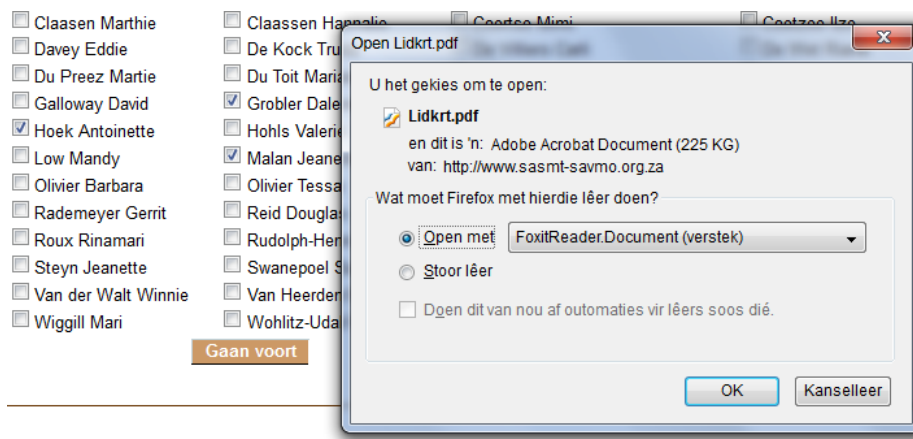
Claasen Marthie
Davey Eddie
Du Preez Martie
Galloway David
Hoek Antoinette
Low Mandy
Olivier Barbara
Rademeyer Gerrit
Roux Rinamari
Steyn Jeanette
Van der Walt Winnie
Wiggill Mari

Claassen Hannalie
De Kock Tru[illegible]
Du Toit Maria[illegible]
Grobler Dale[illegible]
Hohls Valerie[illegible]
Malan Jeane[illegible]
Olivier Tessa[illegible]
Reid Douglas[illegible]
Rudolph-Her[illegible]
Swanepoel S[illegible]
Van Heerden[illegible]
Wohlitz-Udal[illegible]

Coertse Mimi

Coetzee Ilze

Gaan voort

Open Lidkrt.pdf

U het gekies om te open:

Lidkrt.pdf

en dit is 'n: Adobe Acrobat Document (225 KG)

van: http://www.sasmt-savmo.org.za

Wat moet Firefox met hierdie lêer doen?

Open met FoxitReader.Document (verstek)

Stoor lêer

Doen dit van nou af outomaties vir lêers soos dié.

OK

Kanselleer